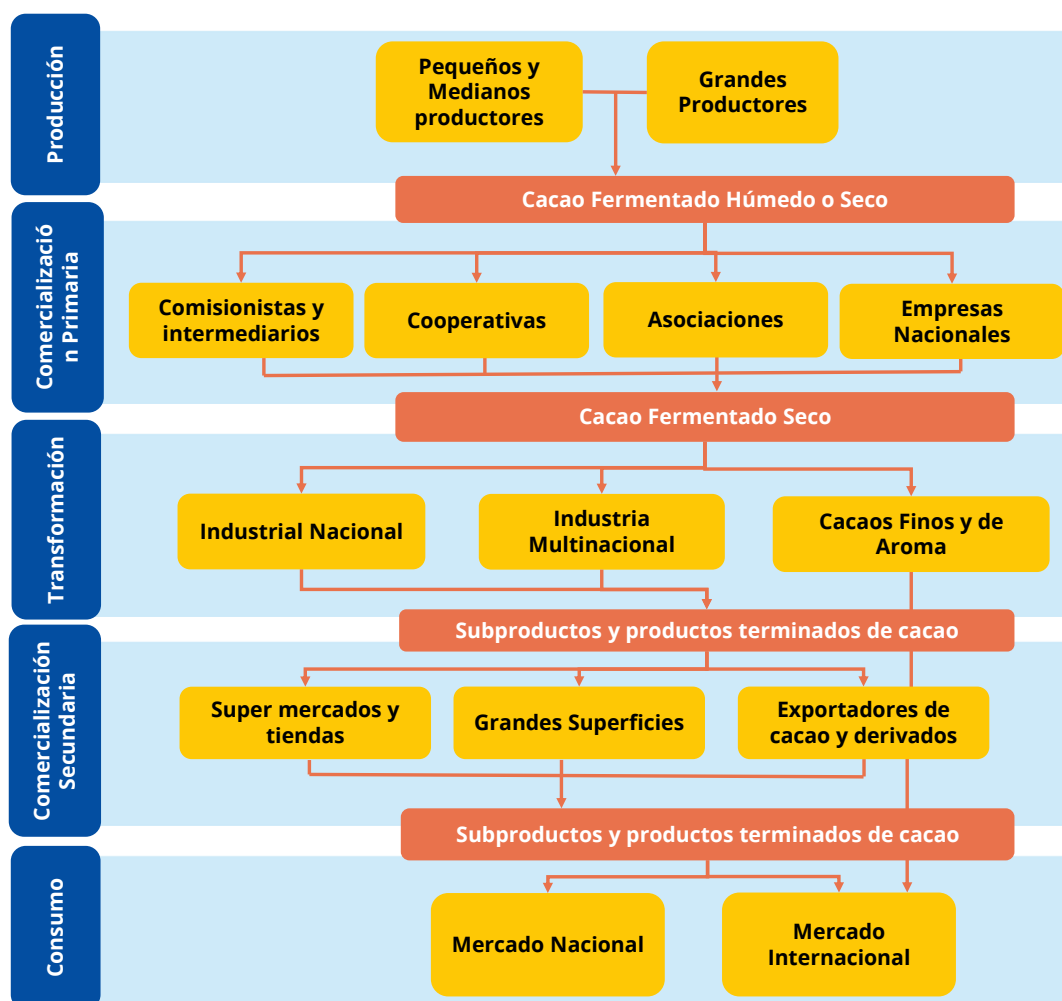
Producción

Pequeños y Medianos productores

Grandes Productores

Cacao Fermentado Húmedo o Seco

Comercialización Primaria

Comisionistas y intermediarios

Cooperativas

Asociaciones

Empresas Nacionales

Cacao Fermentado Seco

Transformación

Industrial Nacional

Industria Multinacional

Cacaos Finos y de Aroma

Subproductos y productos terminados de cacao

Comercialización Secundaria

Super mercados y tiendas

Grandes Superficies

Exportadores de cacao y derivados

Subproductos y productos terminados de cacao

Consumo

Mercado Nacional

Mercado Internacional